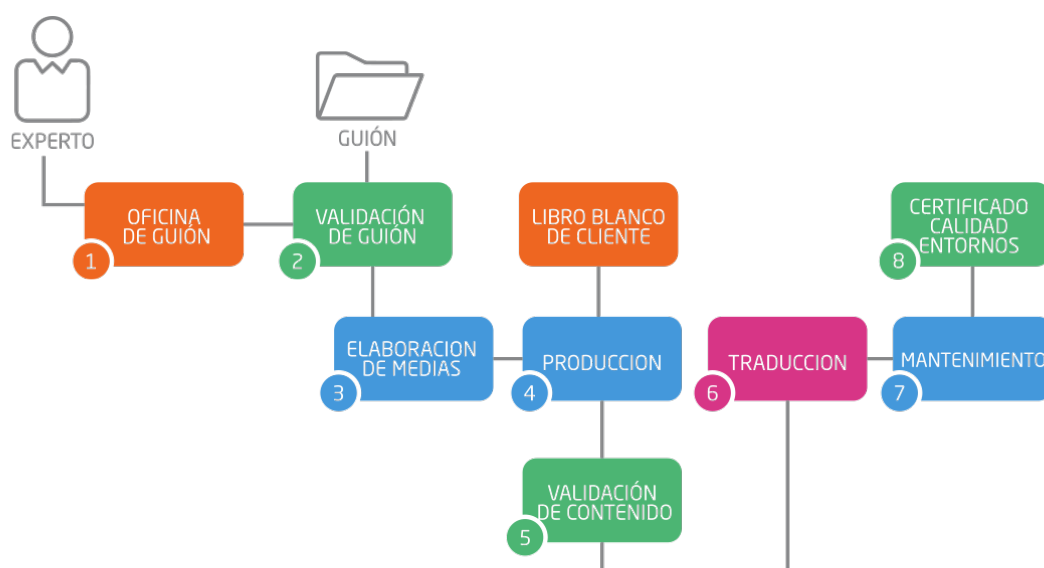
EXPERTO

GUIÓN

OFICINA DE GUIÓN
1

VALIDACIÓN DE GUIÓN
2

LIBRO BLANCO DE CLIENTE

CERTIFICADO CALIDAD ENTORNOS
8

ELABORACION DE MEDIAS
3

PRODUCCION
4

TRADUCCION
6

MANTENIMIENTO
7

VALIDACIÓN DE CONTENIDO
5